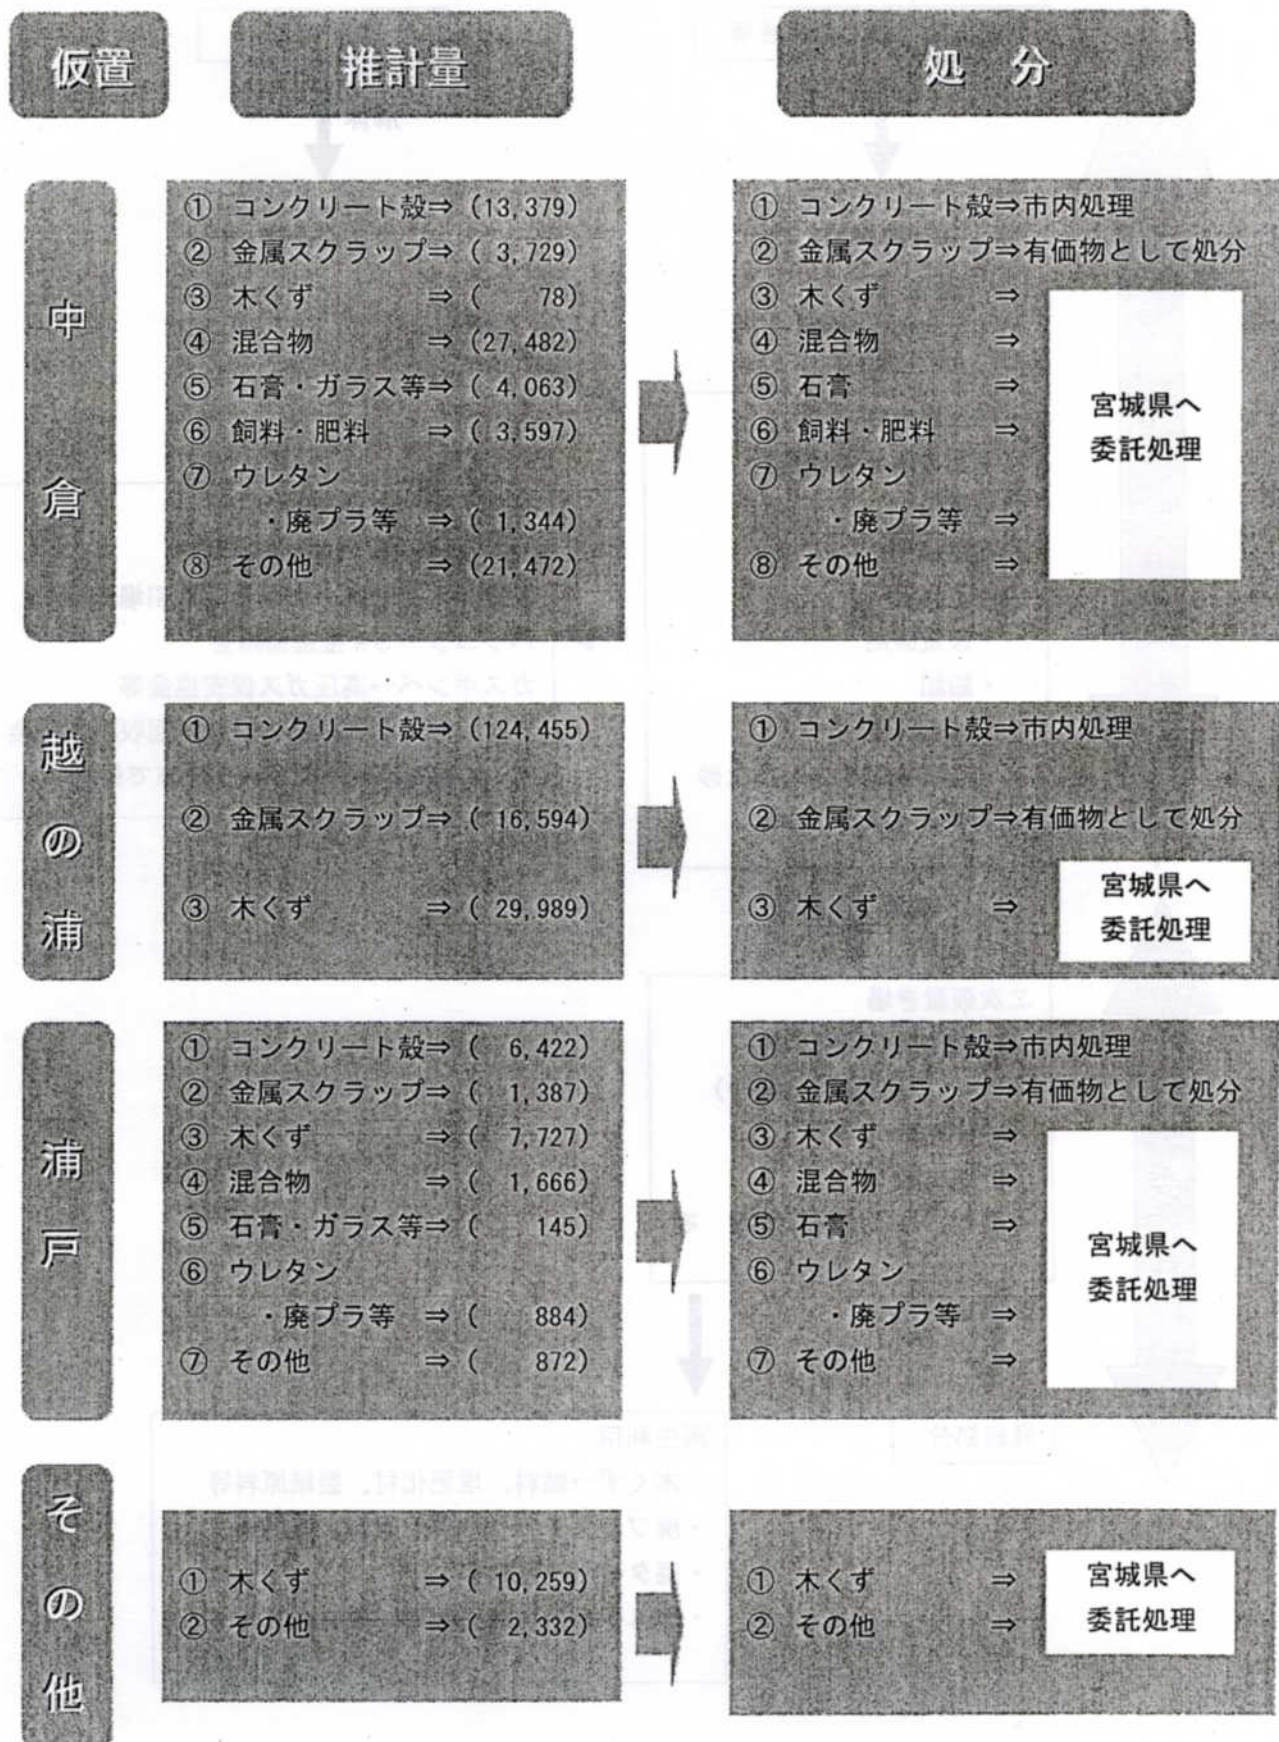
仮置

推計量

処 分

中倉

① コンクリート殻⇒(13,379)
② 金属スクラップ⇒( 3,729)
③ 木くず ⇒( 78)
④ 混合物 ⇒(27,482)
⑤ 石膏・ガラス等⇒( 4,063)
⑥ 飼料・肥料 ⇒( 3,597)
⑦ ウレタン
・廃プラ等 ⇒( 1,344)
⑧ その他 ⇒(21,472)

① コンクリート殻⇒市内処理
② 金属スクラップ⇒有価物として処分
③ 木くず ⇒
④ 混合物 ⇒
⑤ 石膏 ⇒
⑥ 飼料・肥料 ⇒
⑦ ウレタン
・廃プラ等 ⇒
⑧ その他 ⇒

宮城県へ
委託処理

越の浦

① コンクリート殻⇒(124,455)
② 金属スクラップ⇒( 16,594)
③ 木くず ⇒( 29,989)

① コンクリート殻⇒市内処理
② 金属スクラップ⇒有価物として処分
③ 木くず ⇒

宮城県へ
委託処理

浦戸

① コンクリート殻⇒( 6,422)
② 金属スクラップ⇒( 1,387)
③ 木くず ⇒( 7,727)
④ 混合物 ⇒( 1,666)
⑤ 石膏・ガラス等⇒( 145)
⑥ ウレタン
・廃プラ等 ⇒( 884)
⑦ その他 ⇒( 872)

① コンクリート殻⇒市内処理
② 金属スクラップ⇒有価物として処分
③ 木くず ⇒
④ 混合物 ⇒
⑤ 石膏 ⇒
⑥ ウレタン
・廃プラ等 ⇒
⑦ その他 ⇒

宮城県へ
委託処理

その他

① 木くず ⇒( 10,259)
② その他 ⇒( 2,332)

① 木くず ⇒
② その他 ⇒

宮城県へ
委託処理